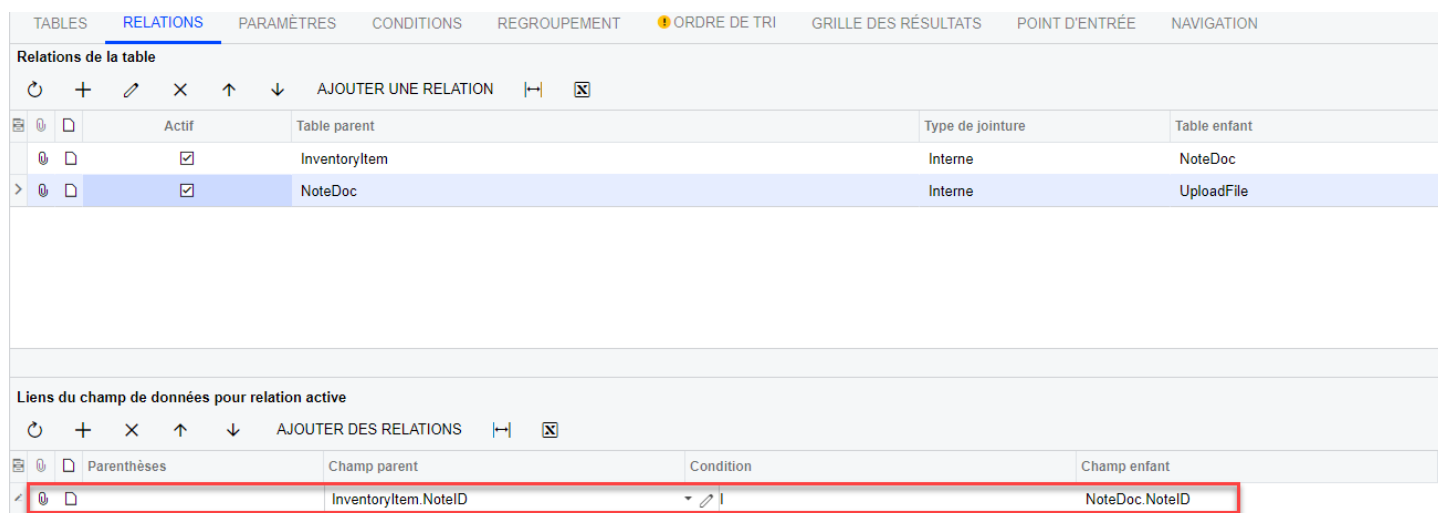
TABLES RELATIONS PARAMÈTRES CONDITIONS REGROUPEMENT ORDRE DE TRI GRILLE DES RÉSULTATS POINT D'ENTRÉE NAVIGATION

Relations de la table

AJOUTER UNE RELATION

| Actif | Table parent | Type de jointure | Table enfant |
|---|---|---|---|
| ☑ | InventoryItem | Interne | NoteDoc |
| ☑ | NoteDoc | Interne | UploadFile |

Liens du champ de données pour relation active

AJOUTER DES RELATIONS

| Parenthèses | Champ parent | Condition | Champ enfant |
|---|---|---|---|
| | InventoryItem.NoteID | | NoteDoc.NoteID |